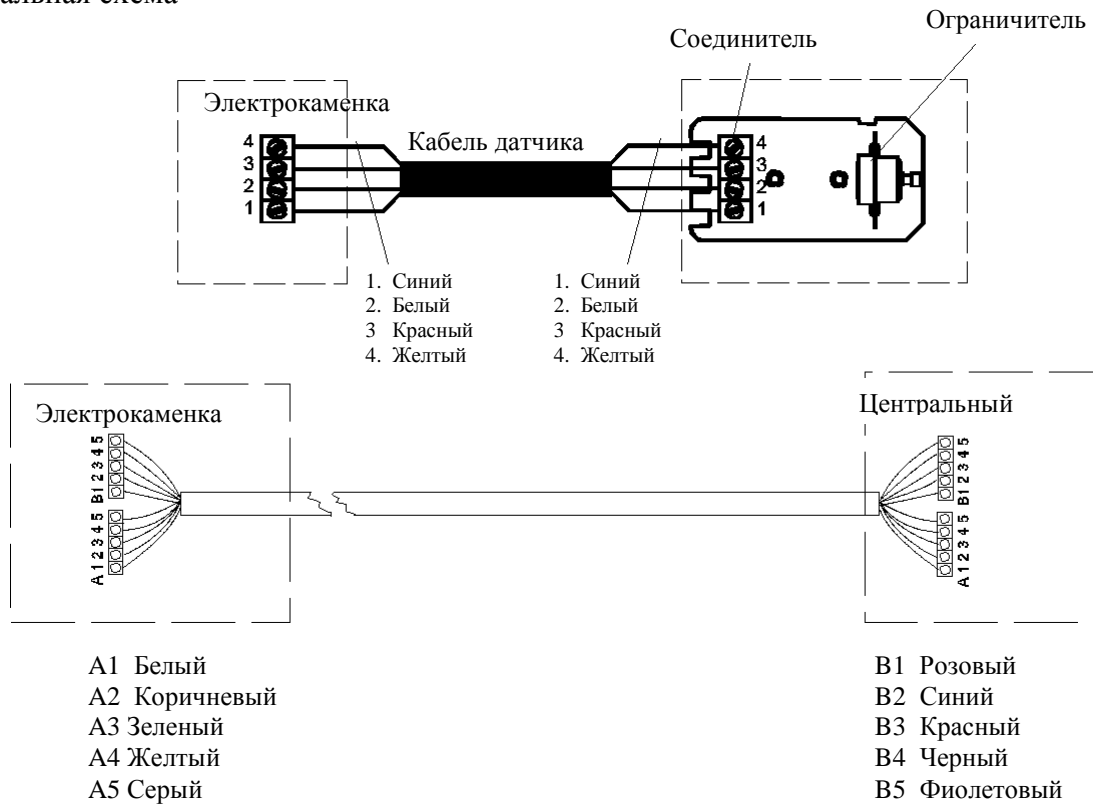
альная схема

Ограничитель

Соединитель

Электрокаменка

Кабель датчика

4
3
2
1

4
3
2
1

1. Синий
2. Белый
3 Красный
4. Желтый

1. Синий
2. Белый
3 Красный
4. Желтый

Электрокаменка

B1 2 3 4 5
A1 2 3 4 5

Центральный

B1 2 3 4 5
A1 2 3 4 5

A1 Белый
A2 Коричневый
A3 Зеленый
A4 Желтый
A5 Серый

B1 Розовый
B2 Синий
B3 Красный
B4 Черный
B5 Фиолетовый